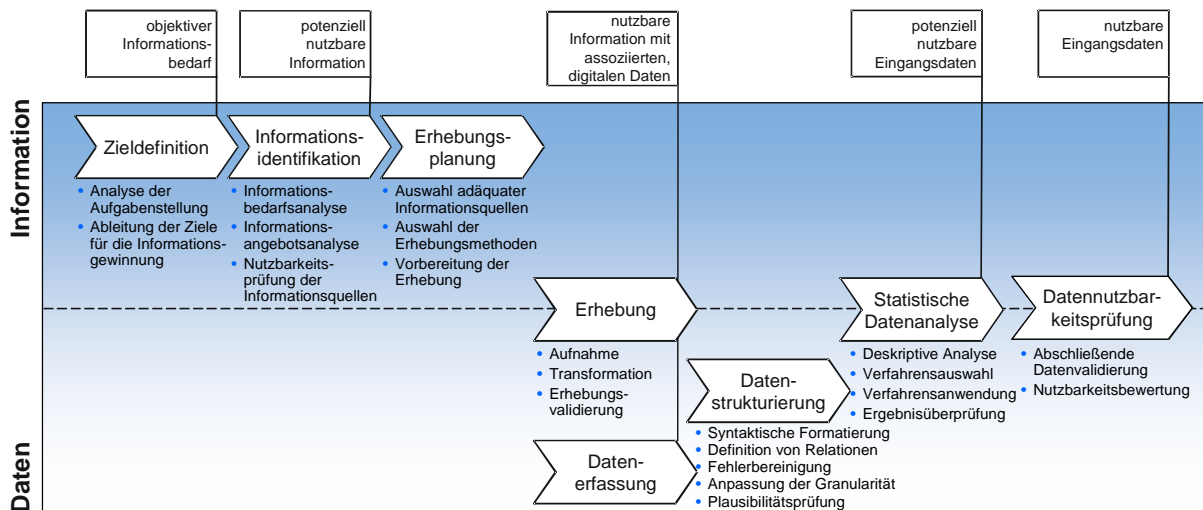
objektiver Informationsbedarf

potenziell nutzbare Information

nutzbare Information mit assoziierten, digitalen Daten

potenziell nutzbare Eingangsdaten

nutzbare Eingangsdaten

Information

Zieldefinition
• Analyse der Aufgabenstellung
• Ableitung der Ziele für die Informationsgewinnung

Informationsidentifikation
• Informationsbedarfsanalyse
• Informationsangebotsanalyse
• Nutzbarkeitsprüfung der Informationsquellen

Erhebungsplanung
• Auswahl adäquater Informationsquellen
• Auswahl der Erhebungsmethoden
• Vorbereitung der Erhebung

Erhebung
• Aufnahme
• Transformation
• Erhebungsvalidierung

Datenerfassung

Datenstrukturierung
• Syntaktische Formatierung
• Definition von Relationen
• Fehlerbereinigung
• Anpassung der Granularität
• Plausibilitätsprüfung

Statistische Datenanalyse
• Deskriptive Analyse
• Verfahrensauswahl
• Verfahrensanwendung
• Ergebnisüberprüfung

Datennutzbarkeitsprüfung
• Abschließende Datenvalidierung
• Nutzbarkeitsbewertung

Daten